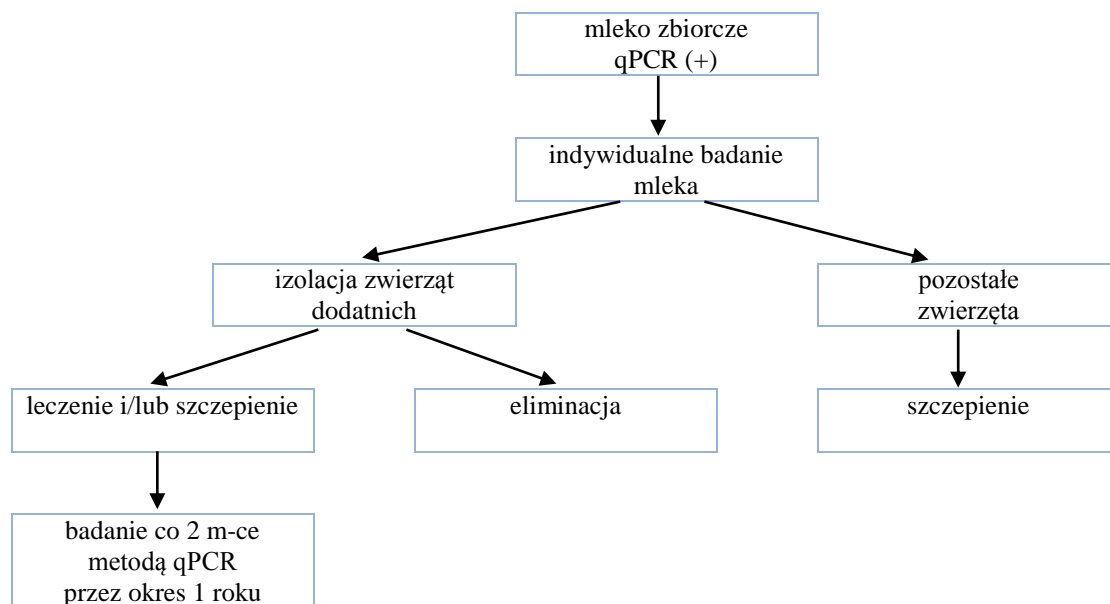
mleko zbiorcze
qPCR (+)

indywidualne badanie mleka

izolacja zwierząt dodatnich

pozostałe zwierzęta

leczenie i/lub szczepienie

eliminacja

szczepienie

badanie co 2 m-ce metodą qPCR przez okres 1 roku